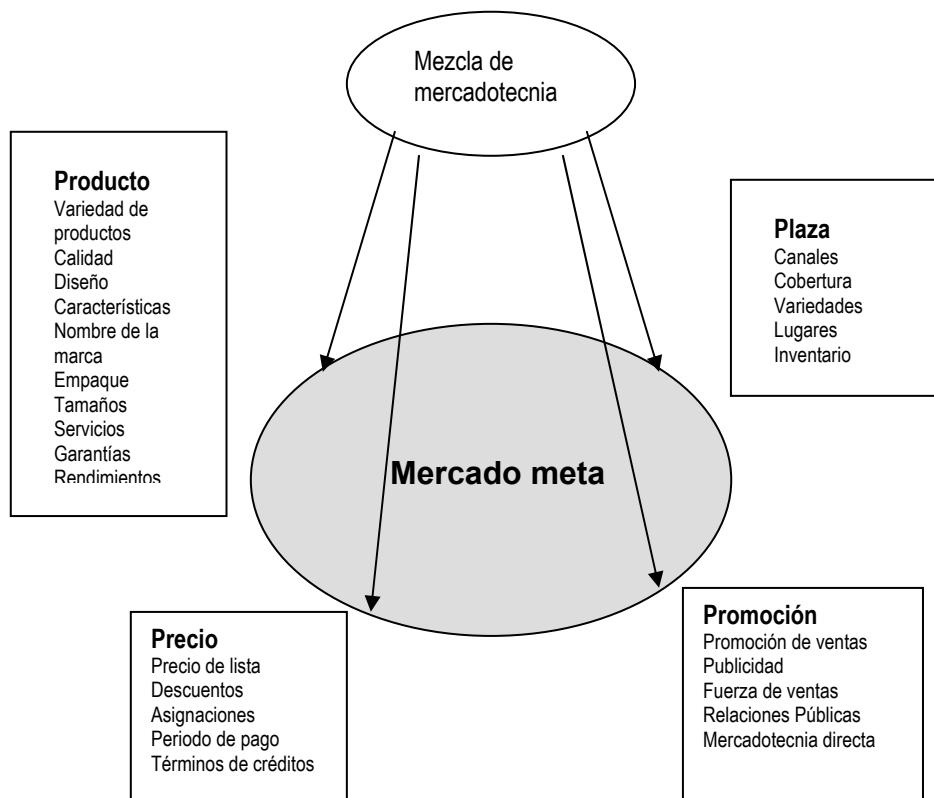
Mezcla de mercadotecnia

Producto
Variedad de productos
Calidad
Diseño
Características
Nombre de la marca
Empaque
Tamaños
Servicios
Garantías
Rendimientos

Plaza
Canales
Cobertura
Variedades
Lugares
Inventario

Mercado meta

Precio
Precio de lista
Descuentos
Asignaciones
Periodo de pago
Términos de créditos

Promoción
Promoción de ventas
Publicidad
Fuerza de ventas
Relaciones Públicas
Mercadotecnia directa